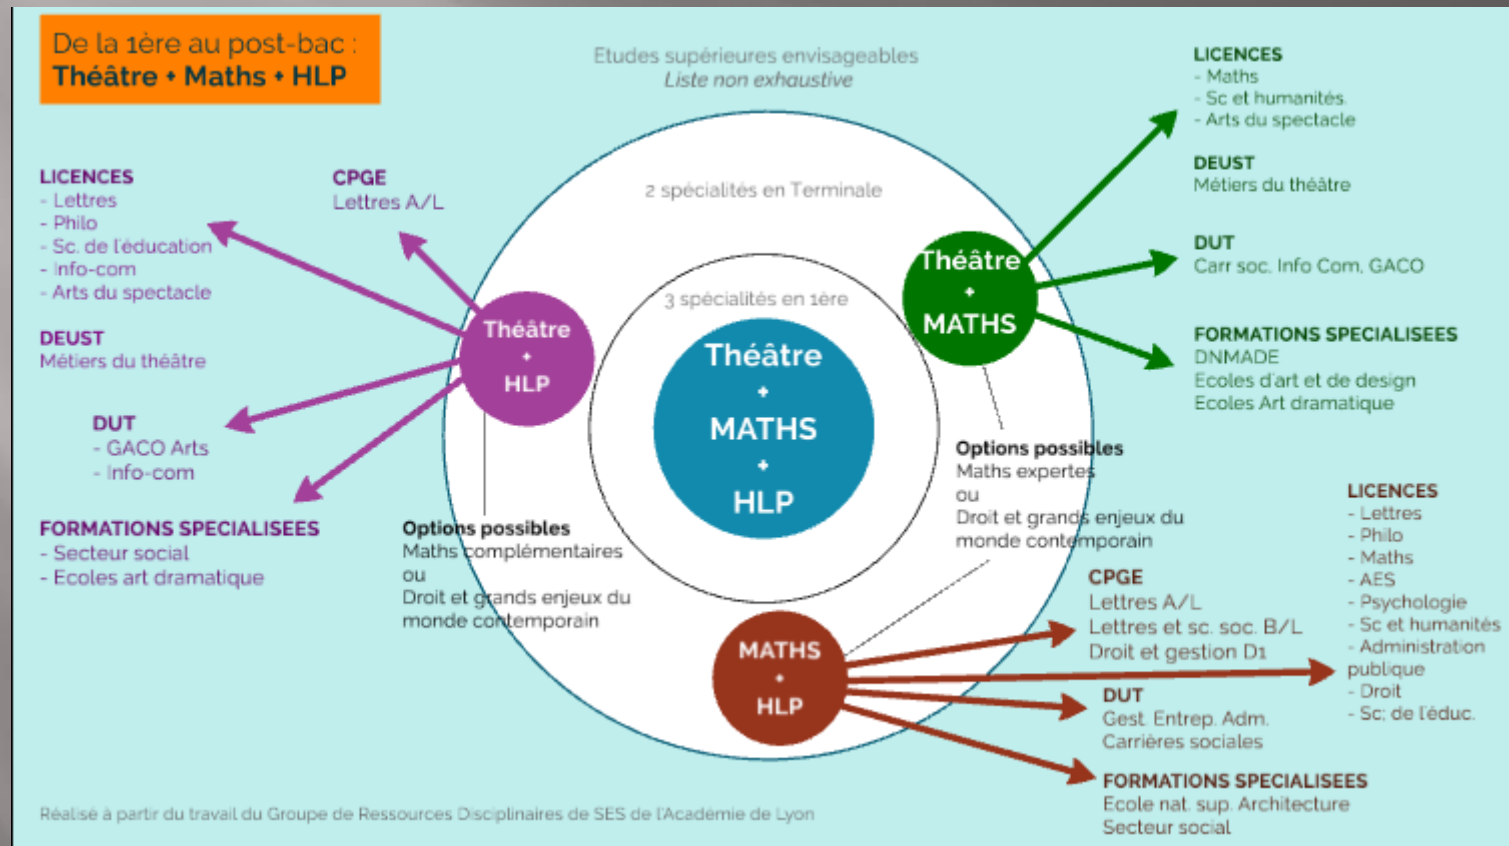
De la 1ère au post-bac :
Théâtre + Maths + HLP

Etudes supérieures envisageables
Liste non exhaustive

LICENCES
- Lettres
- Philo
- Sc. de l'éducation
- Info-com
- Arts du spectacle

DEUST
Métiers du théâtre

DUT
- GACO Arts
- Info-com

FORMATIONS SPECIALISEES
- Secteur social
- Ecoles art dramatique

CPGE
Lettres A/L

2 spécialités en Terminale

3 spécialités en 1ère

Théâtre
+
HLP

Théâtre
+
MATHS
+
HLP

Théâtre
+
MATHS

MATHS
+
HLP

Options possibles
Maths complémentaires
ou
Droit et grands enjeux du monde contemporain

Options possibles
Maths expertes
ou
Droit et grands enjeux du monde contemporain

LICENCES
- Maths
- Sc et humanités
- Arts du spectacle

DEUST
Métiers du théâtre

DUT
Carr soc. Info Com, GACO

FORMATIONS SPECIALISEES
DNMADE
Ecoles d'art et de design
Ecoles Art dramatique

LICENCES
- Lettres
- Philo
- Maths
- AES
- Psychologie
- Sc et humanités
- Administration publique
- Droit
- Sc. de l'éduc.

CPGE
Lettres A/L
Lettres et sc. soc. B/L
Droit et gestion D1

DUT
Gest. Entrep. Adm.
Carrières sociales

FORMATIONS SPECIALISEES
Ecole nat. sup. Architecture
Secteur social

Réalisé à partir du travail du Groupe de Ressources Disciplinaires de SES de l'Academie de Lyon